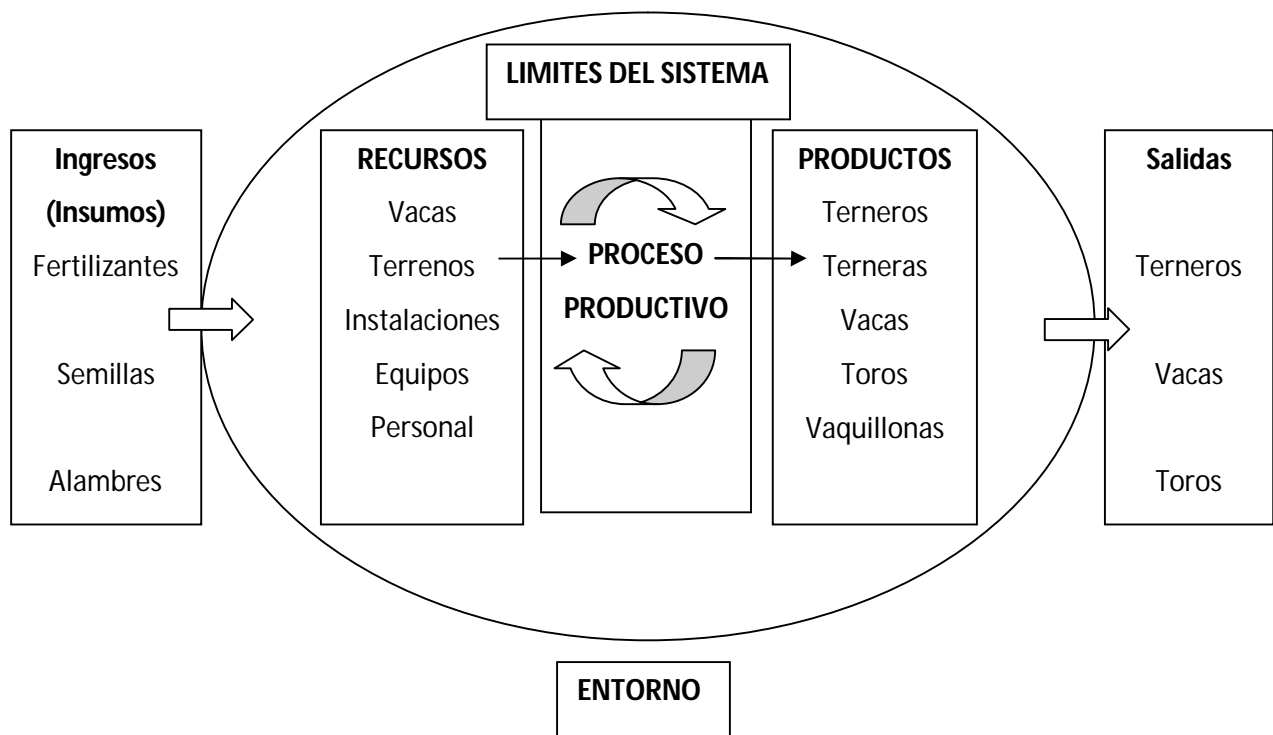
LIMITES DEL SISTEMA

Ingresos
(Insumos)
Fertilizantes

Semillas

Alambres

RECURSOS
Vacas
Terrenos
Instalaciones
Equipos
Personal

PROCESO
PRODUCTIVO

PRODUCTOS
Terneros
Terneras
Vacas
Toros
Vaquillonas

Salidas
Terneros

Vacas

Toros

ENTORNO